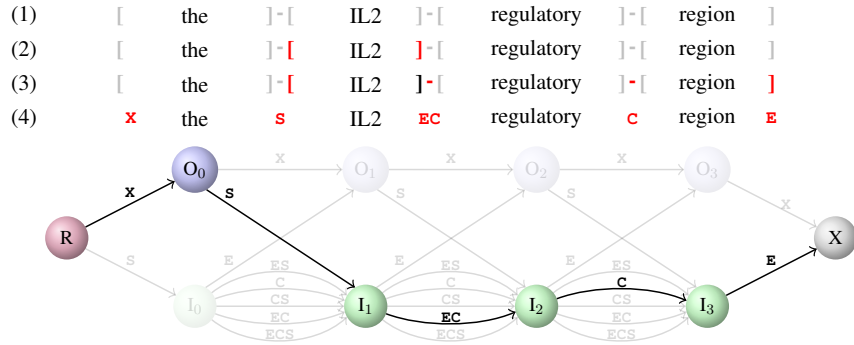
(1) [ the ]-[ IL2 ]-[ regulatory ]-[ region ]
(2) [ the ]-[ IL2 ]-[ regulatory ]-[ region ]
(3) [ the ]-[ IL2 ]-[ regulatory ]-[ region ]
(4) X the S IL2 EC regulatory C region E

R
X
S
$O_0$
X
$O_1$
X
$O_2$
X
$O_3$
X
S
S
S
S
X
E
E
E
E
E
ES
C
CS
EC
ECS
$I_0$
$I_1$
ES
C
CS
EC
ECS
$I_2$
ES
C
CS
EC
ECS
$I_3$